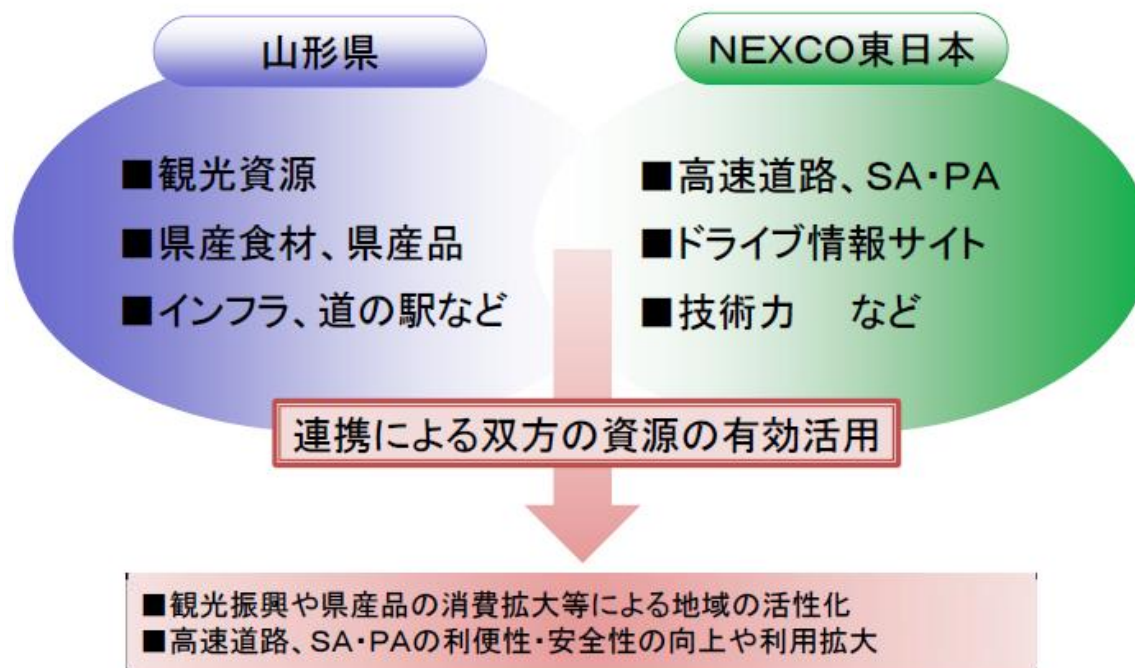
山形県

■観光資源
■県産食材、県産品
■インフラ、道の駅など

NEXCO東日本

■高速道路、SA・PA
■ドライブ情報サイト
■技術力　など

連携による双方の資源の有効活用

■観光振興や県産品の消費拡大等による地域の活性化
■高速道路、SA・PAの利便性・安全性の向上や利用拡大